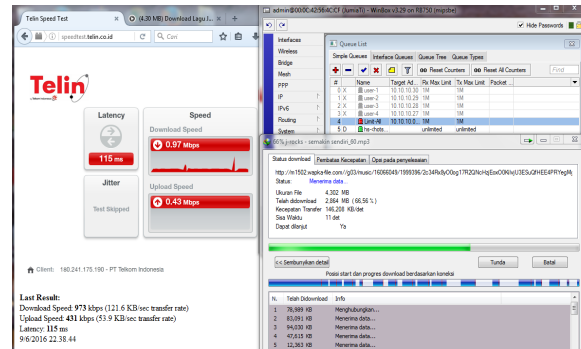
Telin Speed Test
(4.30 MB) Download Lagu I...
speedtest.telin.co.id
Cari
Telin
Latency
115 ms
Speed
Download Speed
0.97 Mbps
Jitter
Test Skipped
Upload Speed
0.43 Mbps
Client: 180.241.170.190 - PT Telkom Indonesia
Last Result:
Download Speed: 973 kbps (121.6 KB/sec transfer rate)
Upload Speed: 431 kbps (53.9 KB/sec transfer rate)
Latency: 115 ms
9/6/2016 22.38.44

admin@00:0C:42:56:4C:CF (JumiaTI) - WinBox v3.29 on RB750 (mipsbe)
Hide Passwords
Interfaces
Wireless
Bridge
Mesh
PPP
IP
IPv6
Routing
System
Queue List
Simple Queues
Interface Queues
Queue Tree
Queue Types
Reset Counters
Reset All Counters
Find
| # | Name | Target Ad... | Rx Max Limit | Tx Max Limit | Packet |
|---|---|---|---|---|---|
| 0 X | user-1 | 10.10.10.30 | 1M | 1M | |
| 1 X | user-2 | 10.10.10.29 | 1M | 1M | |
| 2 X | user-3 | 10.10.10.28 | 1M | 1M | |
| 3 X | user-4 | 10.10.10.27 | 1M | 1M | |
| 4 | Limit-All | 10.10.10.0/... | 1M | 1M | |
| 5 D | hs-<hots... | 10.10.10.... | unlimited | unlimited | |

66% - speks - semalam sendiri_60.mp3
Status download
Pembatas Kecepatan
Opsi pada penyelesaian
http://lr1502.wapka4file.com/.../g03/music/16060049/1999396/2c34Rx8yO0cg17R2QNcHqLEsvO0KHvJ3ESuQfHEE4PRYegMj
Status: Menerima data
Ukuran File 4.302 MB
Telah didownload 2.864 MB (66,56 %)
Kecepatan Transfer 146,208 KB/det
Sisa Waktu 11 det
Dapat dilanjut Ya
<< Sembunyikan detail
Tunda
Batal
Posisi start dan progres download berdasarkan koneksi
| N. | Telah Didownload | Info |
|---|---|---|
| 1 | 78,889 KB | Menghubungkan... |
| 2 | 83,091 KB | Menerima data... |
| 3 | 94,030 KB | Menerima data... |
| 4 | 47,615 KB | Menerima data... |
| 5 | 12,383 KB | Menerima data... |
| 6 | 70,111 KB | Menerima data... |